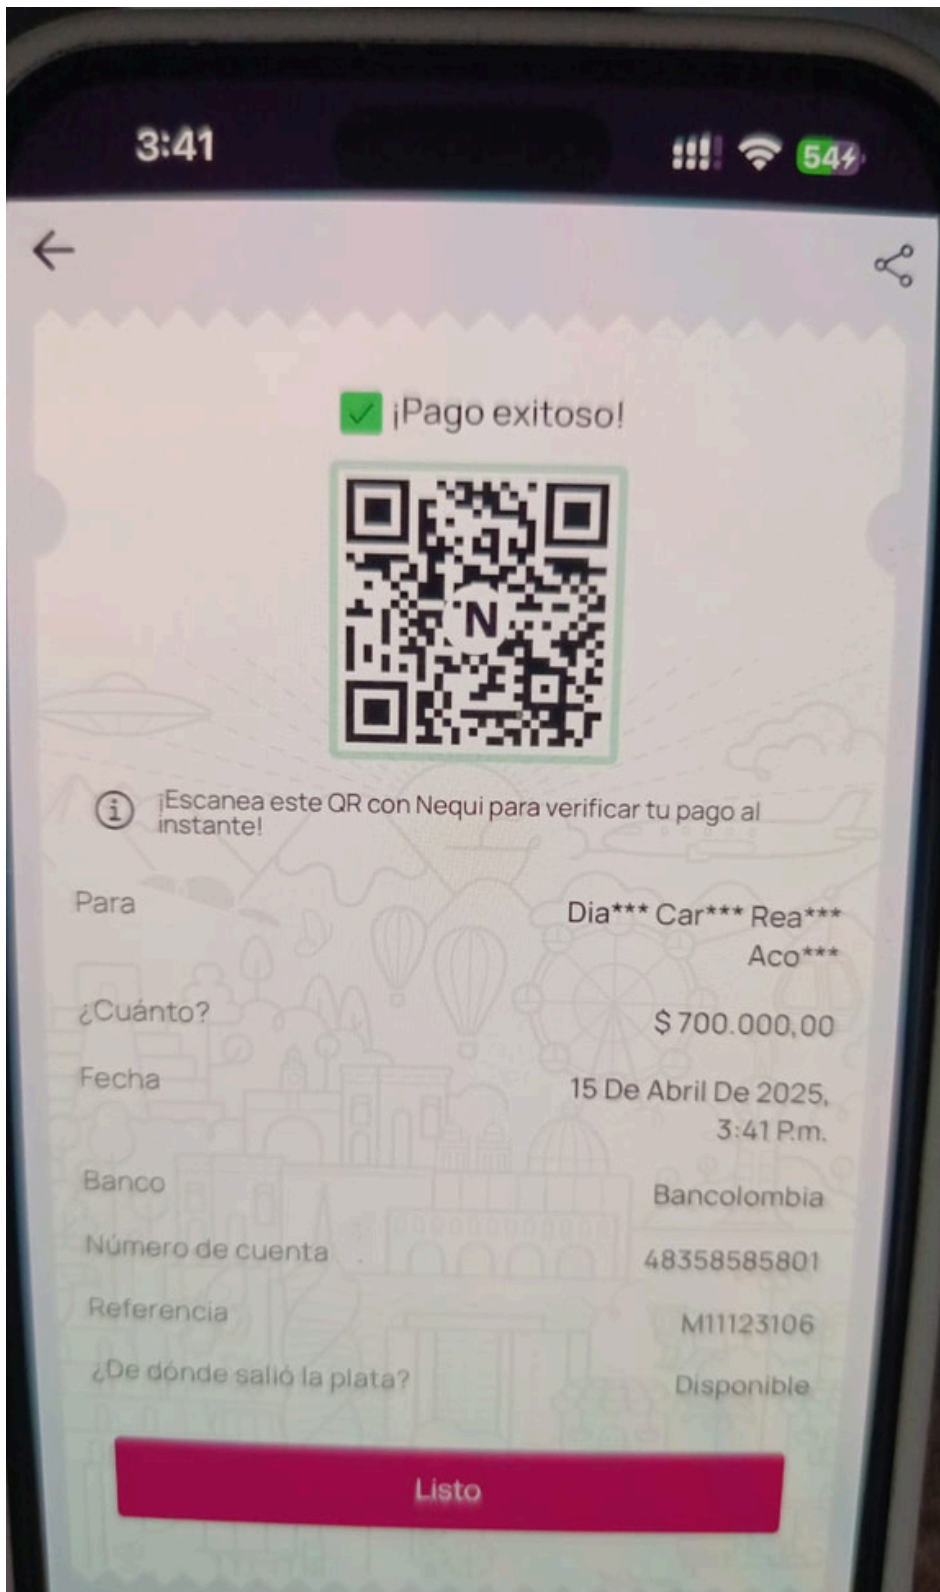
3:41

54

¡Pago exitoso!

N

¡Escanea este QR con Nequi para verificar tu pago al instante!

Para
Dia*** Car*** Rea*** Aco***

¿Cuánto?
$ 700.000,00

Fecha
15 De Abril De 2025, 3:41 P.m.

Banco
Bancolombia

Número de cuenta
48358585801

Referencia
M11123106

¿De dónde salió la plata?
Disponible

Listo